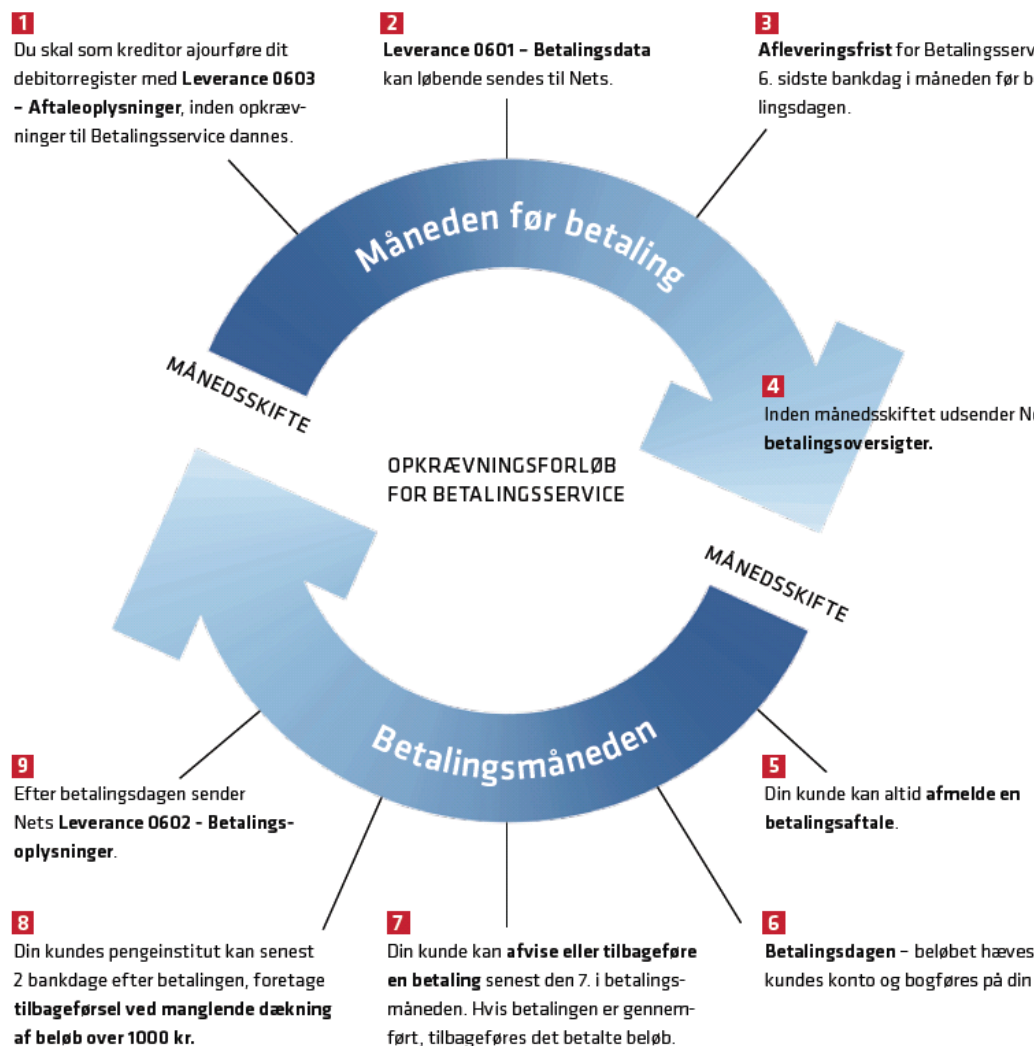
1
Du skal som kreditor ajourføre dit debitorregister med **Leverance 0603 – Aftaleoplysninger**, inden opkrævninger til Betalingsservice dannes.

2
**Leverance 0601 – Betalingsdata** kan løbende sendes til Nets.

3
**Afleveringsfrist** for Betalingsserv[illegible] 6. sidste bankdag i måneden før b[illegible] lingsdagen.

Måneden før betaling

MÅNEDSSKIFTE

4
Inden månedsskiftet udsender N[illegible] **betalingsoversigter.**

OPKRÆVNINGSFORLØB FOR BETALINGSSERVICE

MÅNEDSSKIFTE

Betalingsmåneden

9
Efter betalingsdagen sender Nets **Leverance 0602 - Betalingsoplysninger**.

5
Din kunde kan altid **afmelde en betalingsaftale**.

8
Din kundes pengeinstitut kan senest 2 bankdage efter betalingen, foretage **tilbageførsel ved manglende dækning af beløb over 1000 kr.**

7
Din kunde kan **afvise eller tilbageføre en betaling** senest den 7. i betalingsmåneden. Hvis betalingen er gennemført, tilbageføres det betalte beløb.

6
**Betalingsdagen** – beløbet hæves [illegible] kundes konto og bogføres på din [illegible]